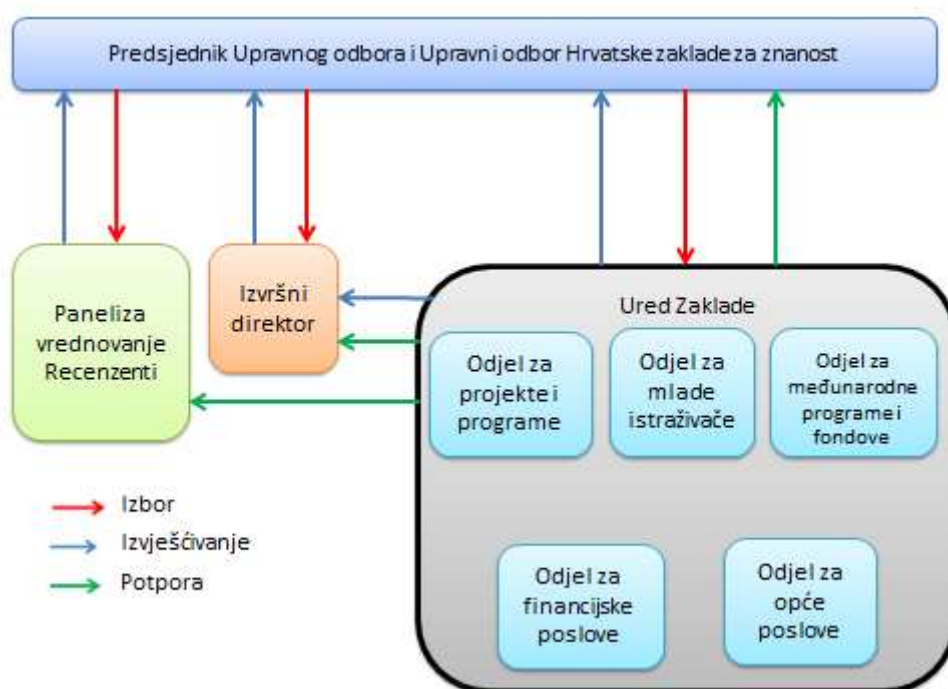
Predsjednik Upravnog odbora i Upravni odbor Hrvatske zaklade za znanost

Paneli za vrednovanje Recenzenti

Izvršni direktor

Ured Zaklade

Odjel za projekte i programe

Odjel za mlade istraživače

Odjel za međunarodne programe i fondove

Odjel za financijske poslove

Odjel za opće poslove

Izbor

Izvješćivanje

Potpora